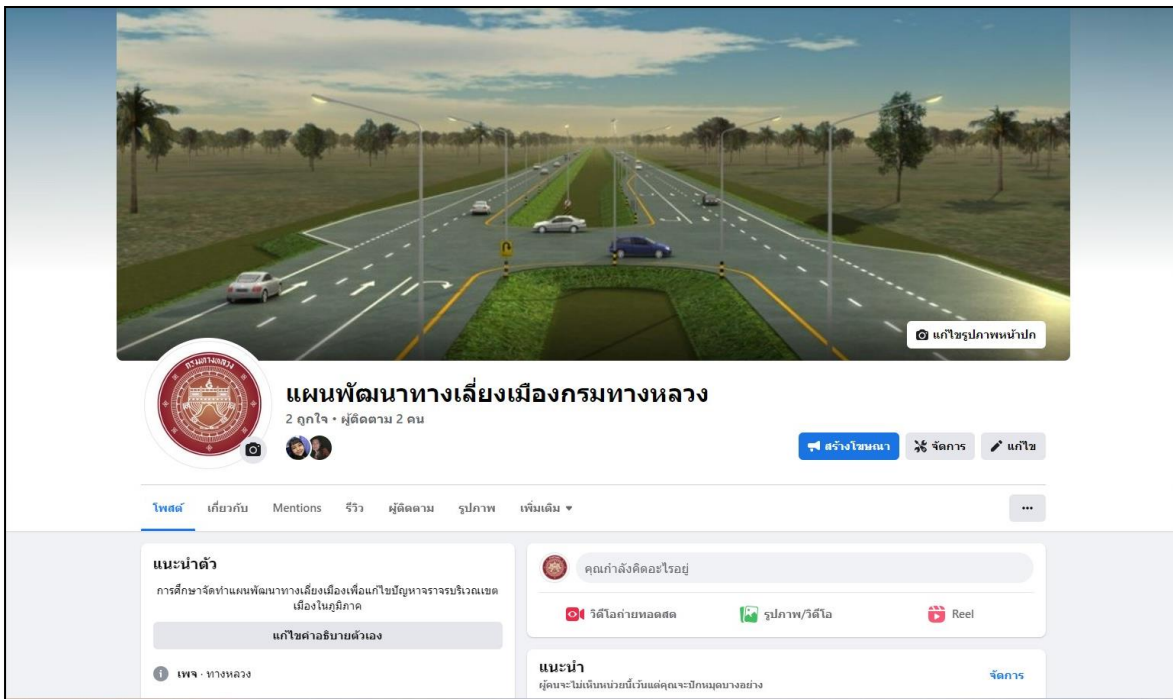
แก้ไขรูปภาพหน้าปก

กรมทางหลวง

แผนพัฒนาทางเลี่ยงเมืองกรมทางหลวง

2 ถูกใจ • ผู้ติดตาม 2 คน

สร้างโฆษณา จัดการ แก้ไข

โพสต์ เกี่ยวกับ Mentions รีวิว ผู้ติดตาม รูปภาพ เพิ่มเติม ▾ ···

แนะนำตัว

การศึกษาจัดทำแผนพัฒนาทางเลี่ยงเมืองเพื่อแก้ไขปัญหาจราจรบริเวณเขตเมืองในภูมิภาค

แก้ไขคำอธิบายตัวเอง

เพจ · ทางหลวง

คุณกำลังคิดอะไรอยู่

วิดีโอถ่ายทอดสด รูปภาพ/วิดีโอ Reel

แนะนำ

ผู้คนจะไม่เห็นหน่วยนี้เว้นแต่คุณจะปักหมุดบางอย่าง

จัดการ